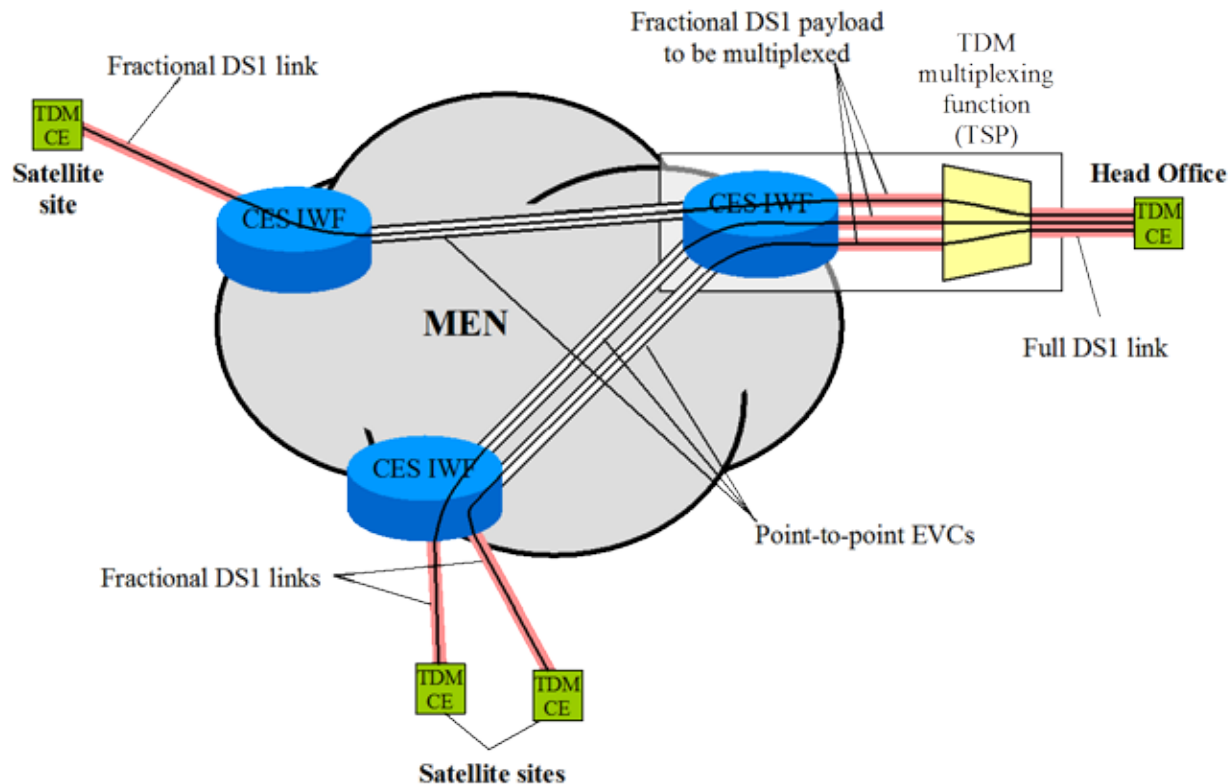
Fractional DS1 link

TDM CE

Satellite site

Fractional DS1 payload to be multiplexed

TDM multiplexing function (TSP)

Head Office

CES IWF

CES IWF

TDM CE

MEN

Full DS1 link

CES IWF

Point-to-point EVCs

Fractional DS1 links

TDM CE

TDM CE

Satellite sites